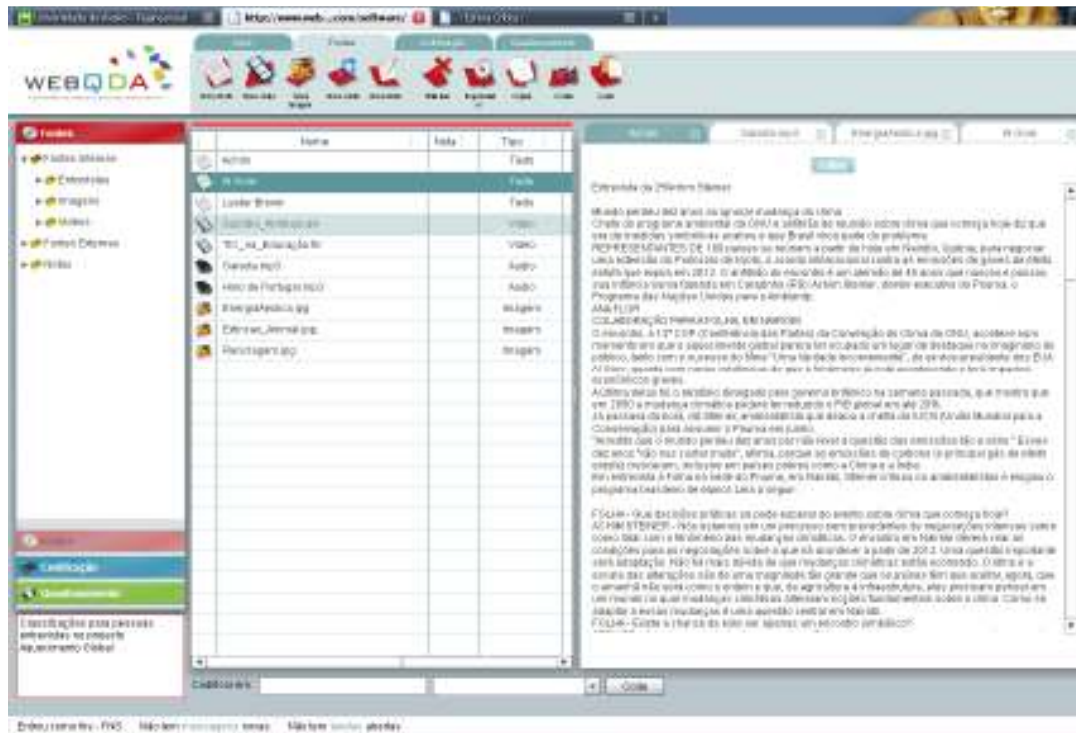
http://www.web...com/software/

Fontes Codificação Questionamento

WEBQDA

Fontes
Fontes Internas
Entrevistas
Imagens
Vídeos
Fontes Externas
Notas

Codificação
Questionamento

Classificações para pessoas entrevistadas no projecto Aquecimento Global

| Nome | Nota | Tipo |
|---|---|---|
| Artigo | | Texto |
| Al Gore | | Texto |
| Lester Brown | | Texto |
| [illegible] | | Vídeo |
| TIC_na_Educação.flv | | Vídeo |
| Gaivota.mp3 | | Áudio |
| Hino de Portugal.mp3 | | Áudio |
| EnergiaAeólica.jpg | | Imagem |
| Entrevas_Jornal.jpg | | Imagem |
| Personagem.jpg | | Imagem |

Codificar em: Codar

Al Gore

Entrevista de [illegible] Steiner

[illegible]